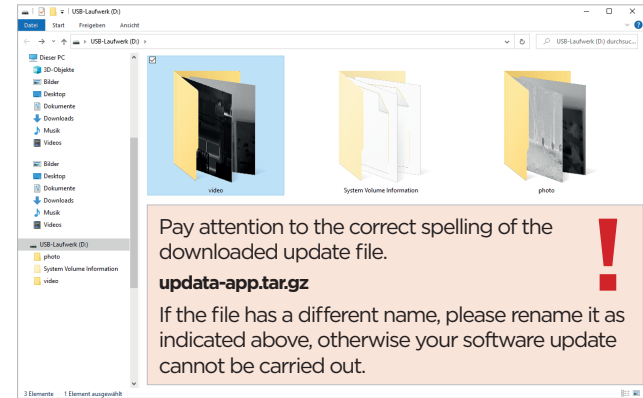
USB-Laufwerk (D:)

Datei Start Freigeben Ansicht

USB-Laufwerk (D:)

USB-Laufwerk (D:) durchsuc...

Dieser PC
3D-Objekte
Bilder
Desktop
Dokumente
Downloads
Musik
Videos

Bilder
Desktop
Dokumente
Downloads
Musik
Videos

USB-Laufwerk (D:)
photo
System Volume Information
video

video
System Volume Information
photo

Pay attention to the correct spelling of the downloaded update file.

updata-app.tar.gz

If the file has a different name, please rename it as indicated above, otherwise your software update cannot be carried out.

!

3 Elemente 1 Element ausgewählt